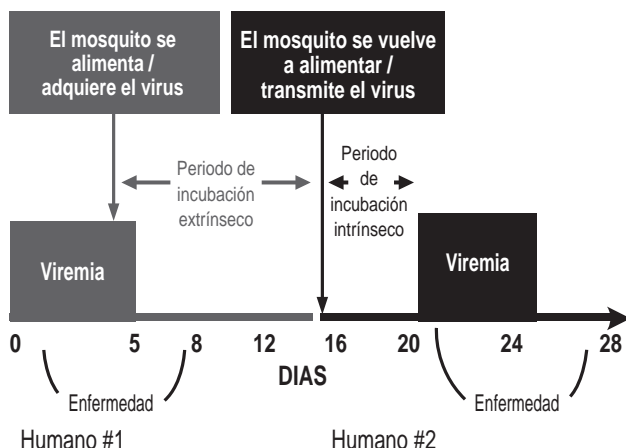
El mosquito se alimenta / adquiere el virus

El mosquito se vuelve a alimentar / transmite el virus

Periodo de incubación extrínseco

Periodo de incubación intrínseco

Viremia

Viremia

0 5 8 12 16 20 24 28

DIAS

Enfermedad

Enfermedad

Humano #1

Humano #2